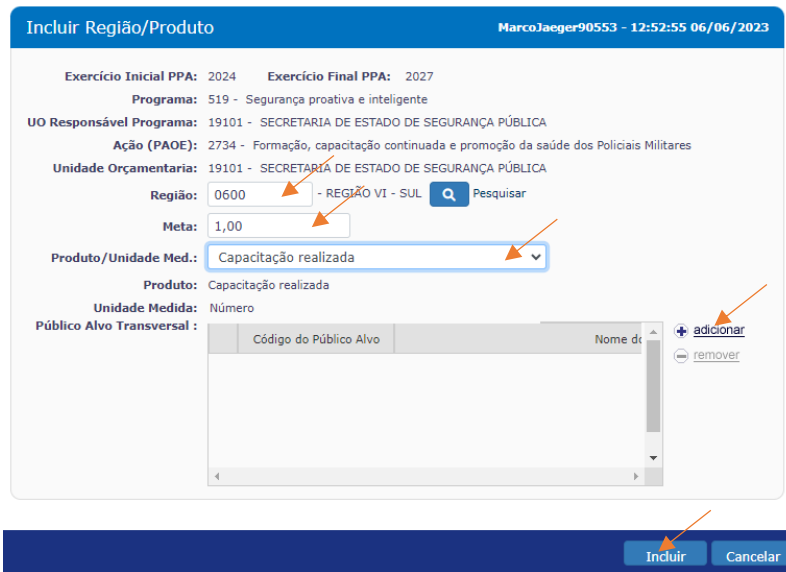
Incluir Região/Produto

MarcoJaeger90553 - 12:52:55 06/06/2023

Exercício Inicial PPA: 2024 Exercício Final PPA: 2027

Programa: 519 - Segurança proativa e inteligente

UO Responsável Programa: 19101 - SECRETARIA DE ESTADO DE SEGURANÇA PÚBLICA

Ação (PAOE): 2734 - Formação, capacitação continuada e promoção da saúde dos Policiais Militares

Unidade Orçamentaria: 19101 - SECRETARIA DE ESTADO DE SEGURANÇA PÚBLICA

Região: 0600 - REGIÃO VI - SUL Pesquisar

Meta: 1,00

Produto/Unidade Med.: Capacitação realizada

Produto: Capacitação realizada

Unidade Medida: Número

Público Alvo Transversal :

| | Código do Público Alvo | Nome do |
|---|---|---|

adicionar

remover

Incluir Cancelar